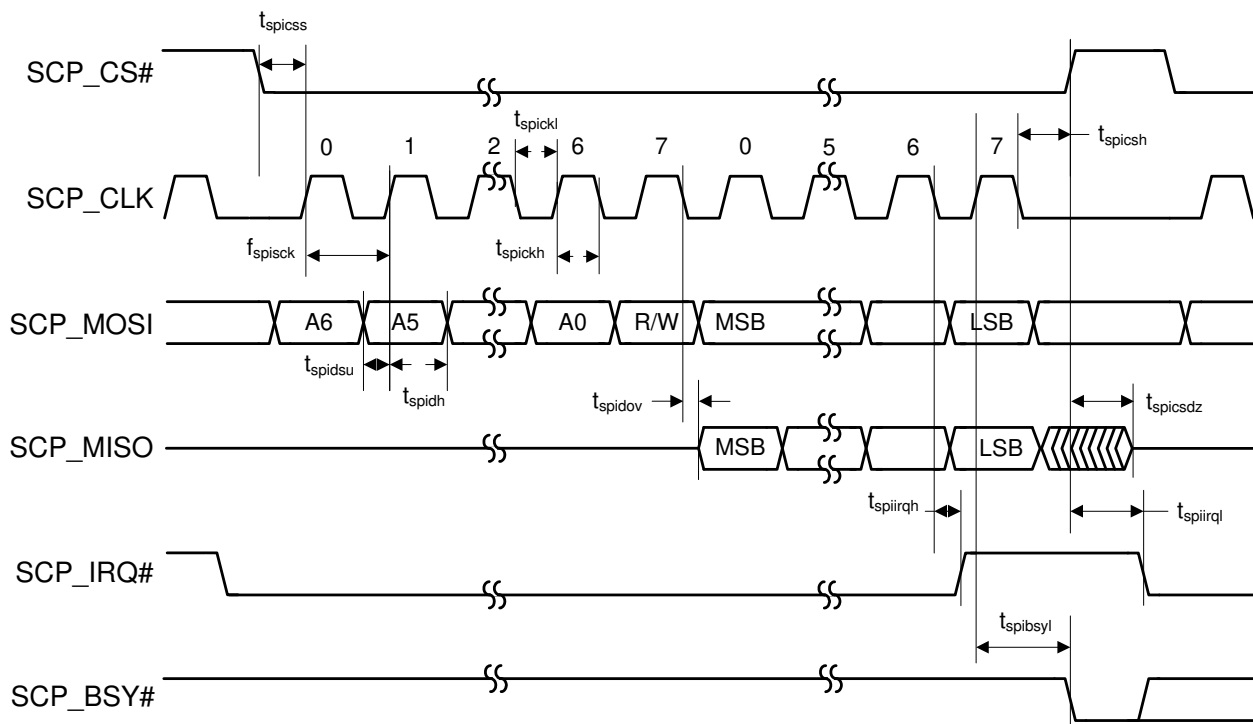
$t_{spicss}$

SCP_CS#

$t_{spickl}$

$t_{spicsh}$

0 1 2 6 7 0 5 6 7

SCP_CLK

$f_{spisck}$

$t_{spickh}$

SCP_MOSI

A6 A5 A0 R/W MSB LSB

$t_{spidsu}$

$t_{spidh}$

$t_{spidov}$

$t_{spicsdz}$

SCP_MISO

MSB LSB

$t_{spiirqh}$

$t_{spiirql}$

SCP_IRQ#

$t_{spibsyl}$

SCP_BSY#